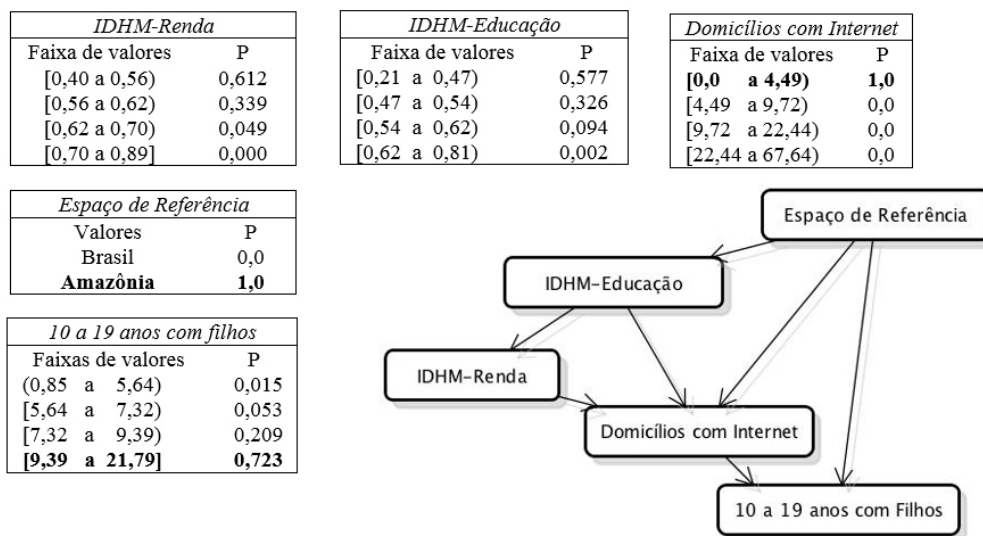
| *IDHM-Renda* | |
|---|---|
| Faixa de valores | P |
| [0,40 a 0,56) | 0,612 |
| [0,56 a 0,62) | 0,339 |
| [0,62 a 0,70) | 0,049 |
| [0,70 a 0,89] | 0,000 |

| *IDHM-Educação* | |
|---|---|
| Faixa de valores | P |
| [0,21 a 0,47) | 0,577 |
| [0,47 a 0,54) | 0,326 |
| [0,54 a 0,62) | 0,094 |
| [0,62 a 0,81) | 0,002 |

| *Domicílios com Internet* | |
|---|---|
| Faixa de valores | P |
| **[0,0 a 4,49)** | **1,0** |
| [4,49 a 9,72) | 0,0 |
| [9,72 a 22,44) | 0,0 |
| [22,44 a 67,64) | 0,0 |

| *Espaço de Referência* | |
|---|---|
| Valores | P |
| Brasil | 0,0 |
| **Amazônia** | **1,0** |

| *10 a 19 anos com filhos* | |
|---|---|
| Faixas de valores | P |
| (0,85 a 5,64) | 0,015 |
| [5,64 a 7,32) | 0,053 |
| [7,32 a 9,39) | 0,209 |
| **[9,39 a 21,79]** | **0,723** |

Espaço de Referência

IDHM-Educação

IDHM-Renda

Domicílios com Internet

10 a 19 anos com Filhos